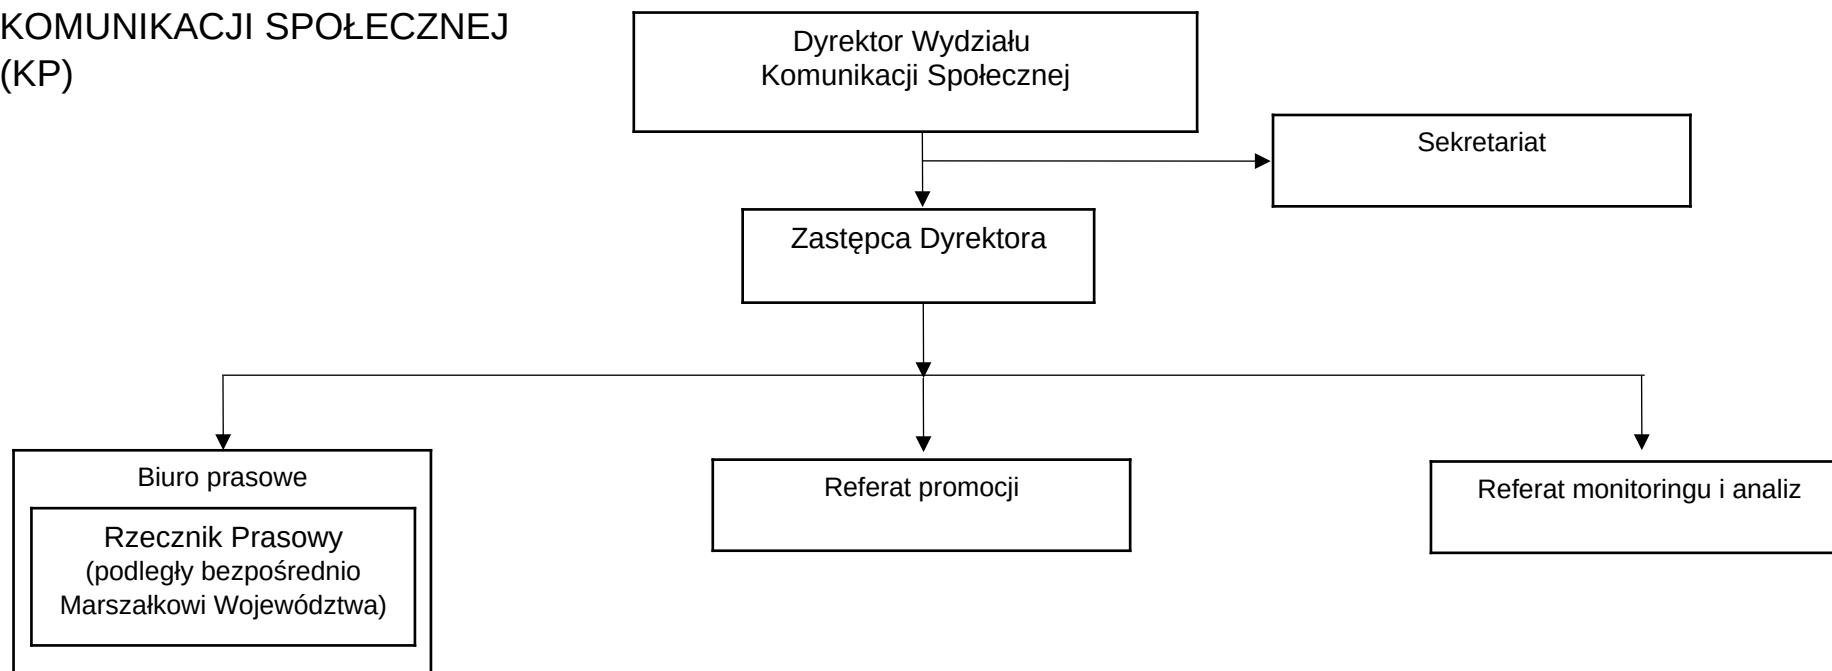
KOMUNIKACJI SPOŁECZNEJ
(KP)

Dyrektor Wydziału
Komunikacji Społecznej

Sekretariat

Zastępca Dyrektora

Biuro prasowe

Rzecznik Prasowy
(podległy bezpośrednio Marszałkowi Województwa)

Referat promocji

Referat monitoringu i analiz